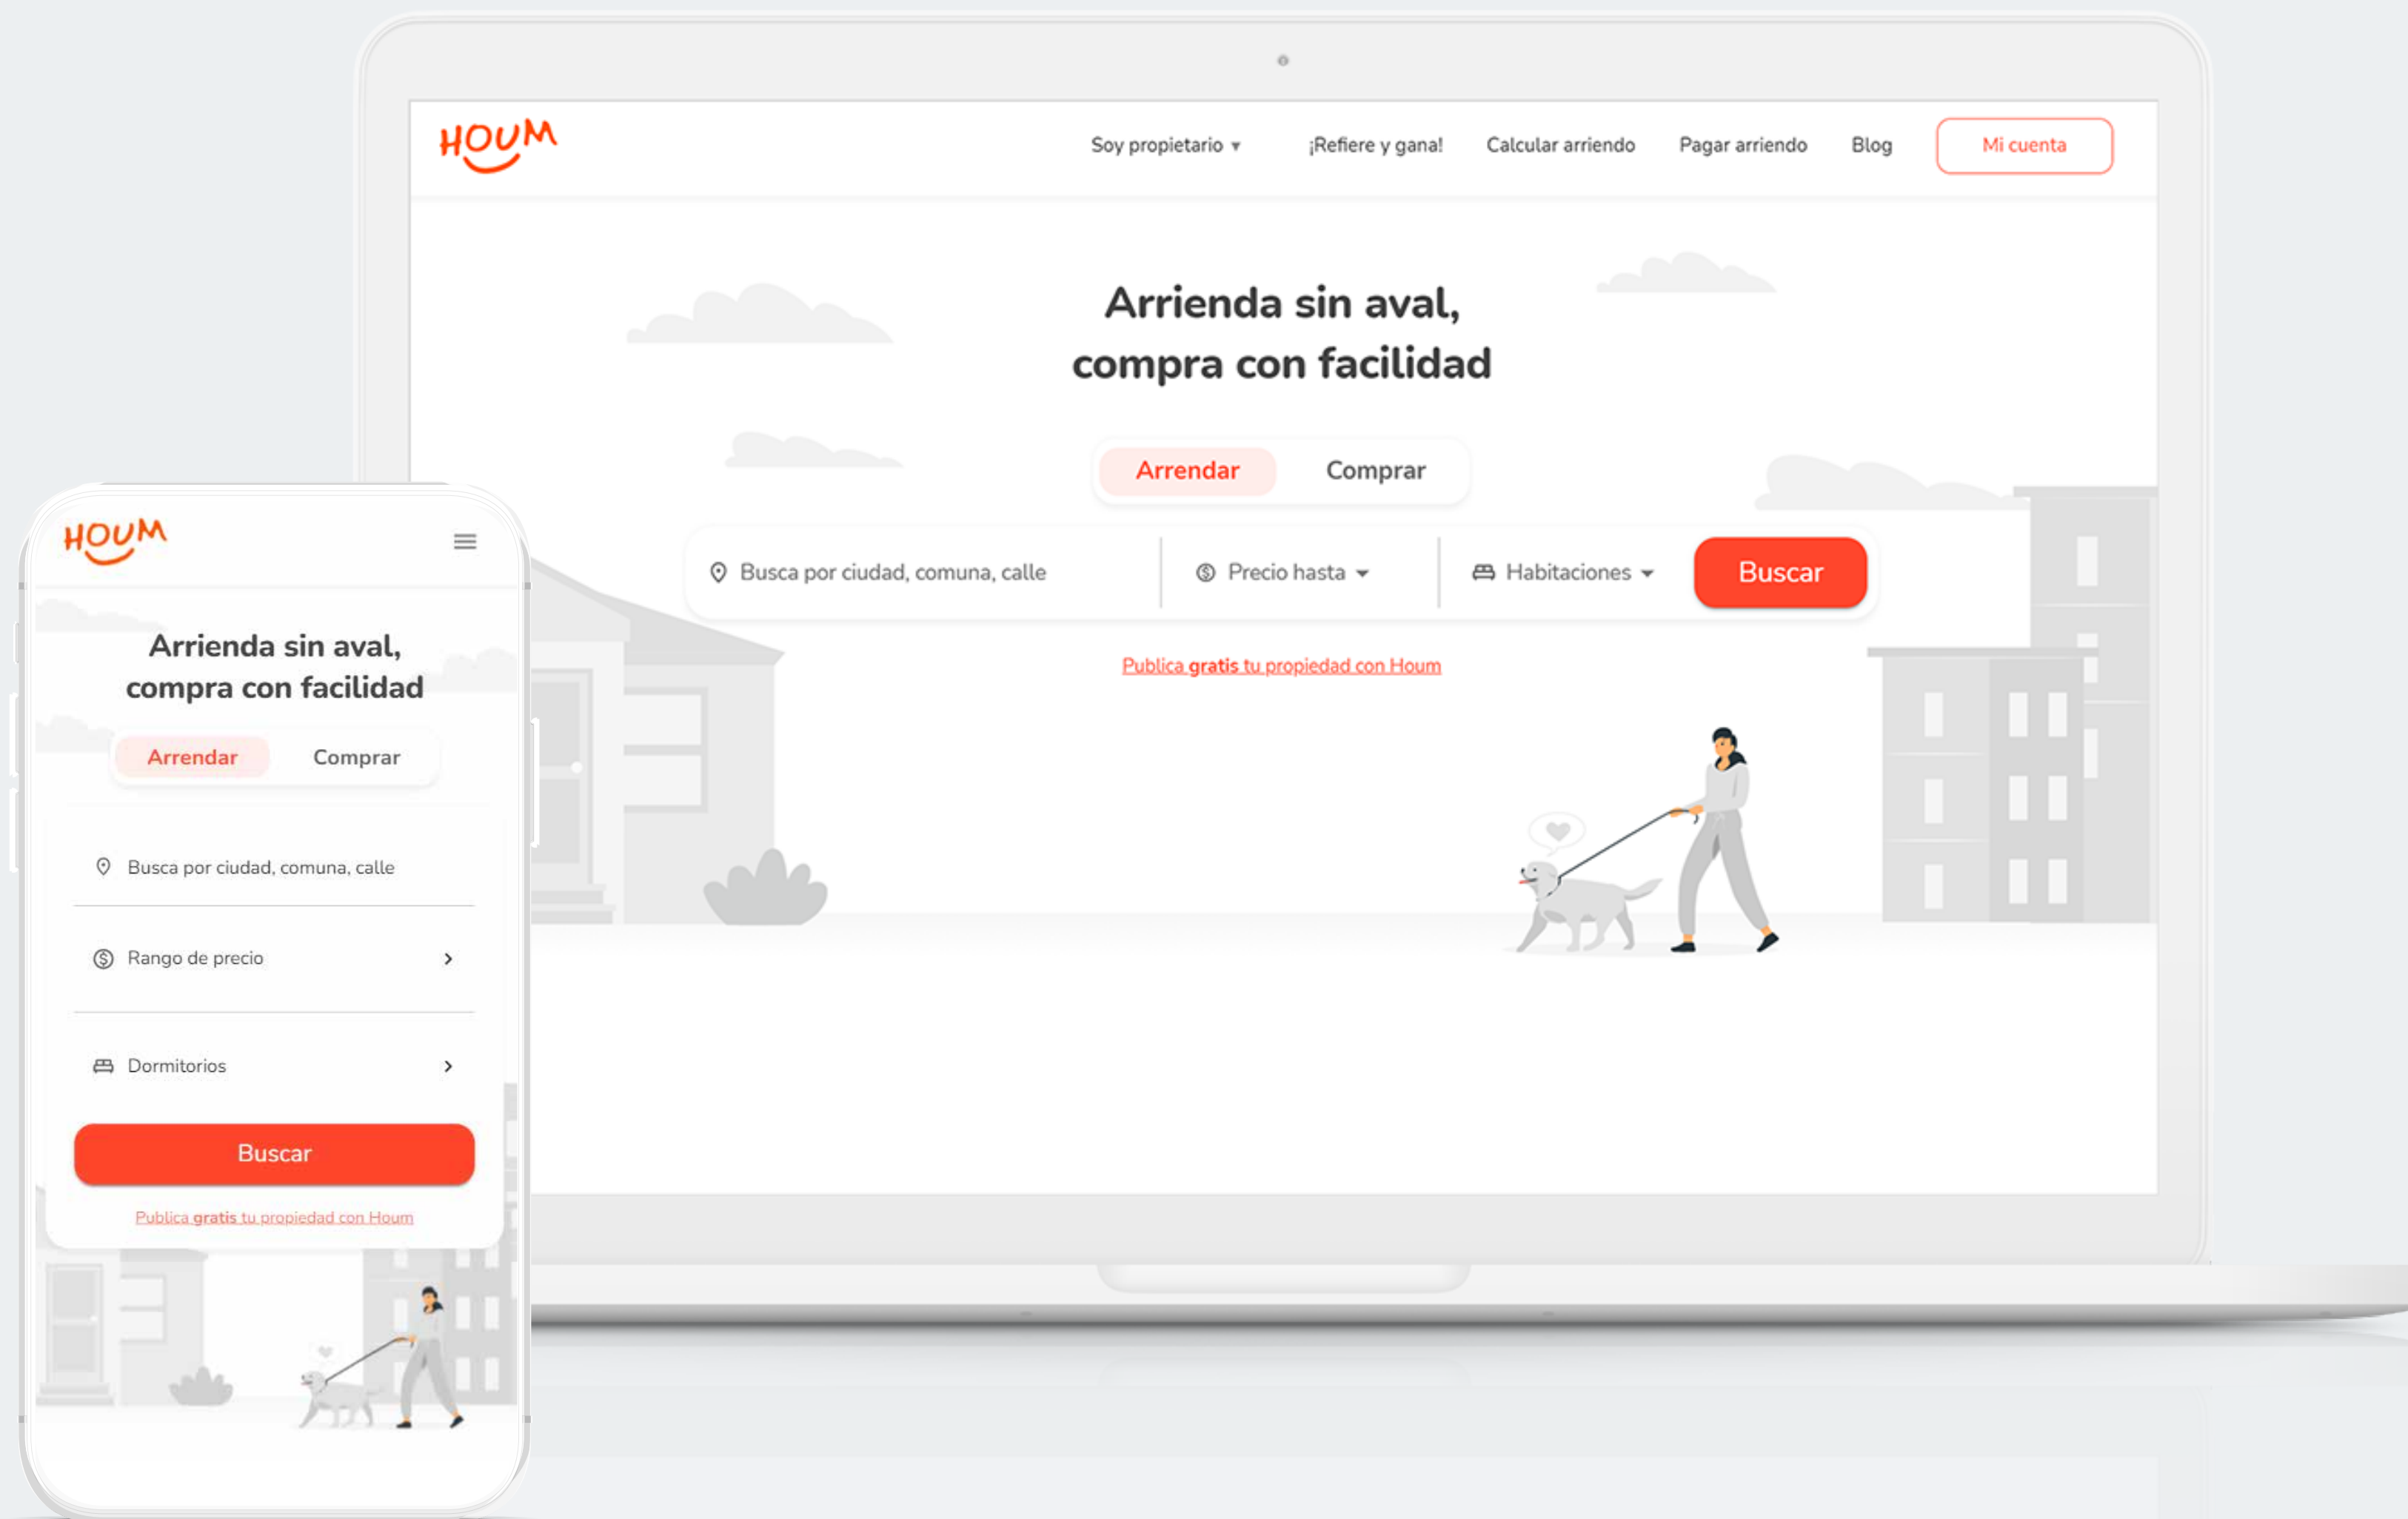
HOUM

Soy propietario ▾ ¡Refiere y gana! Calcular arriendo Pagar arriendo Blog Mi cuenta

Arrienda sin aval, compra con facilidad

Arrendar Comprar

Busca por ciudad, comuna, calle Precio hasta Habitaciones Buscar

Publica gratis tu propiedad con Houm

HOUM

Arrienda sin aval, compra con facilidad

Arrendar Comprar

Busca por ciudad, comuna, calle

Rango de precio

Dormitorios

Buscar

Publica gratis tu propiedad con Houm